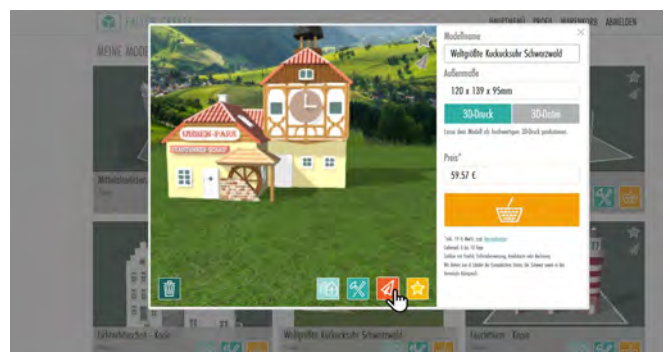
FALTER CREATE

HAUPTSEITE PROFIL WARENKORB ABMELDEN

MEINE MODE

Modellname

Weltgrößte Kuckucksuhr Schwarzwald

Außenmaße

120 x 139 x 95mm

3D-Druck

3D-Daten

Lasse dein Modell als hochwertigen 3D-Druck produzieren.

Preis*

59.57 €

URBEN-PARK

Mittelalterliches

Leuchtturm - Kopie

Weltgrößte Kuckucksuhr Schwarzwald

Leuchtturm - Kopie

* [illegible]